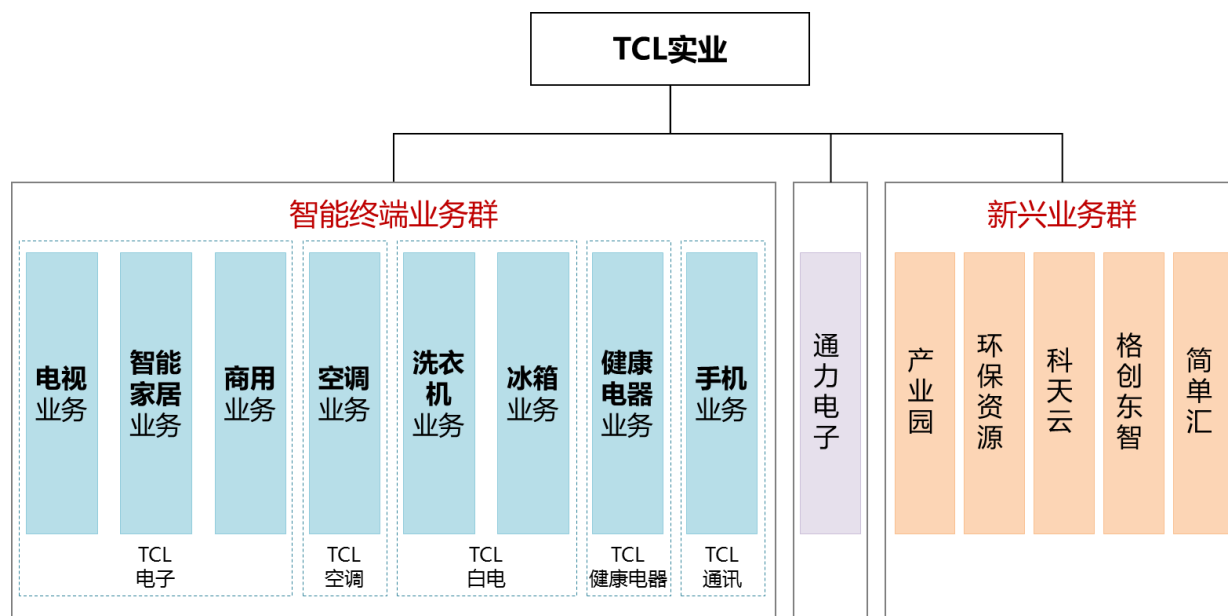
TCL实业

智能终端业务群

电视业务

智能家居业务

商用业务

TCL电子

空调业务

TCL空调

洗衣机业务

冰箱业务

TCL白电

健康电器业务

TCL健康电器

手机业务

TCL通讯

通力电子

新兴业务群

产业园

环保资源

科天云

格创东智

简单汇